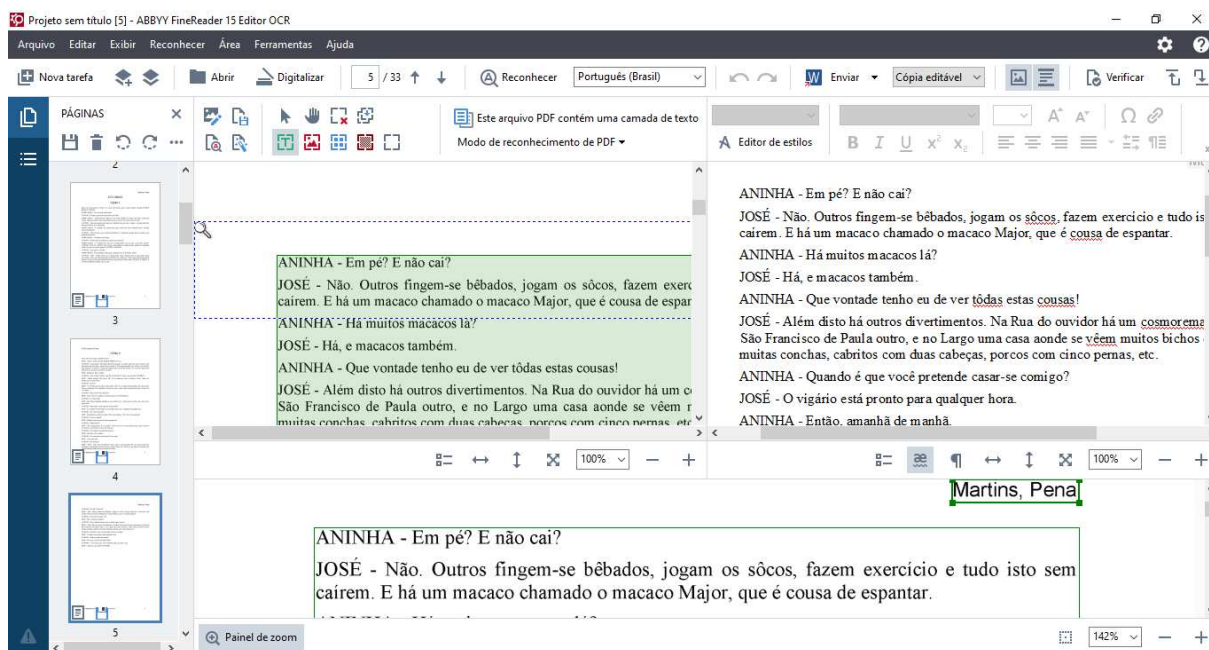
Projeto sem título [5] - ABBYY FineReader 15 Editor OCR

Arquivo Editar Exibir Reconhecer Área Ferramentas Ajuda

Nova tarefa Abrir Digitalizar 5 / 33 Reconhecer Português (Brasil) Enviar Cópia editável Verificar

PÁGINAS

Este arquivo PDF contém uma camada de texto
Modo de reconhecimento de PDF
Editor de estilos

2

3

4

5

ANINHA - Em pé? E não cai?

JOSÉ - Não. Outros fingem-se bêbados, jogam os sôcos, fazem exerc cairem. E há um macaco chamado o macaco Major, que é cousa de espar

ANINHA - Há muitos macacos lá?

JOSÉ - Há, e macacos também.

ANINHA - Que vontade tenho eu de ver tôdas estas cousas!

JOSÉ - Além disto há outros divertimentos. Na Rua do ouvidor há um c São Francisco de Paula outro, e no Largo uma casa aonde se vêem r muitas conchas, cabritos com duas cabeças, porcos com cinco pernas, etc

ANINHA - Em pé? E não cai?

JOSÉ - Não. Outros fingem-se bêbados, jogam os sôcos, fazem exercício e tudo is cairem. E há um macaco chamado o macaco Major, que é cousa de espantar.

ANINHA - Há muitos macacos lá?

JOSÉ - Há, e macacos também.

ANINHA - Que vontade tenho eu de ver tôdas estas cousas!

JOSÉ - Além disto há outros divertimentos. Na Rua do ouvidor há um cosmorema São Francisco de Paula outro, e no Largo uma casa aonde se vêem muitos bichos muitas conchas, cabritos com duas cabeças, porcos com cinco pernas, etc.

ANINHA - Quando é que você pretende casar-se comigo?

JOSÉ - O vigário está pronto para qualquer hora.

ANINHA - Então, amanhã de manhã.

100% 100%

Martins, Pena

ANINHA - Em pé? E não cai?

JOSÉ - Não. Outros fingem-se bêbados, jogam os sôcos, fazem exercício e tudo isto sem cairem. E há um macaco chamado o macaco Major, que é cousa de espantar.

Painel de zoom

142%